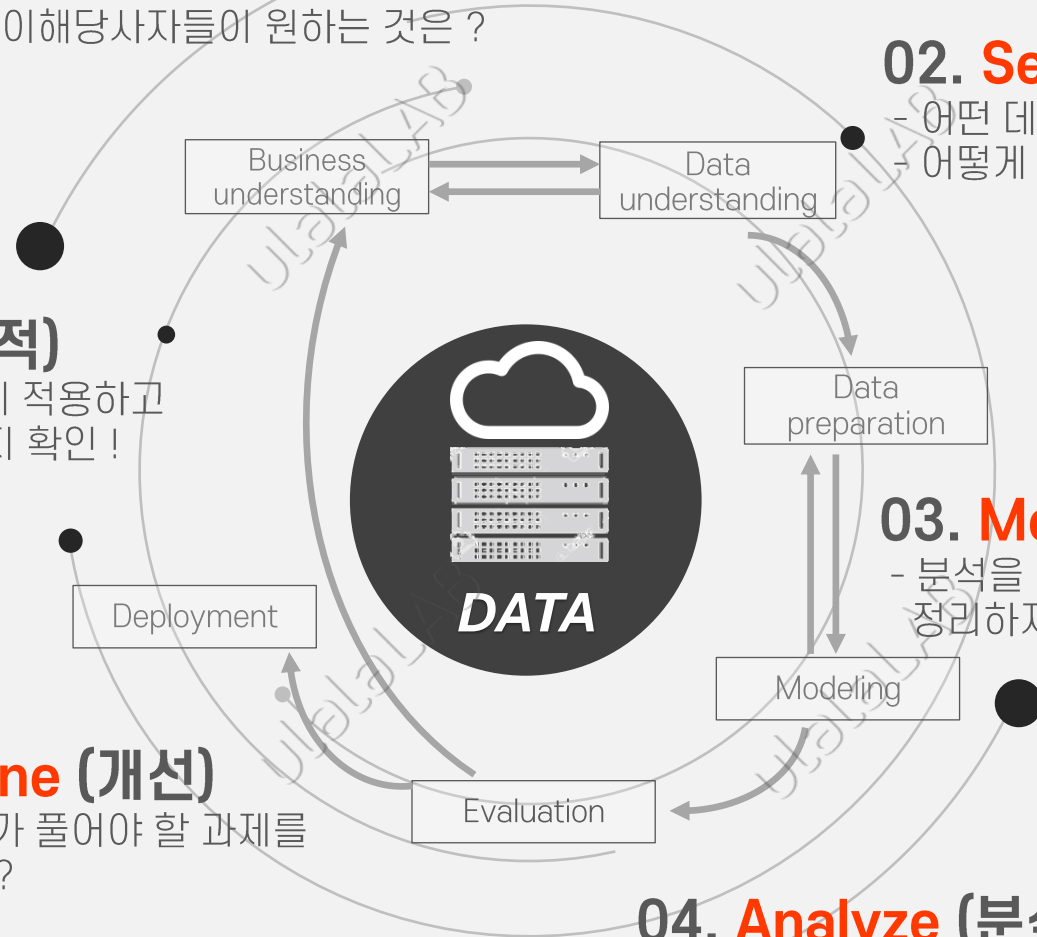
이해당사자들이 원하는 것은 ?

02. Se
- 어떤 데
- 어떻게

Business understanding

Data understanding

적)
적용하고
지 확인 !

Data preparation

DATA

03. M
- 분석을
정리하지

Deployment

Modeling

ne (개선)
가 풀어야 할 과제를
?

Evaluation

04. Analyze (분석